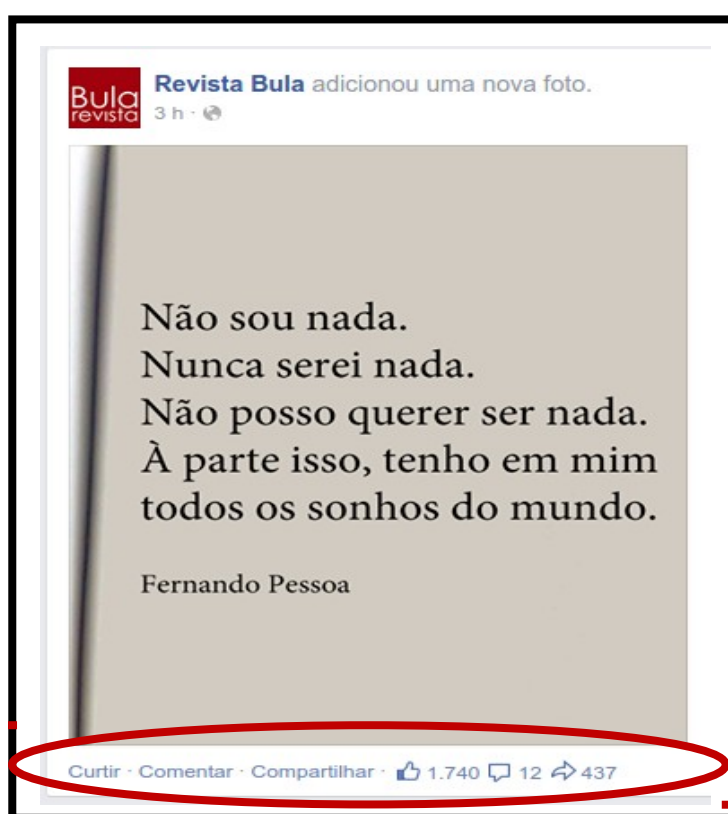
Bula revista

Revista Bula adicionou uma nova foto.
3 h ·

Não sou nada.
Nunca serei nada.
Não posso querer ser nada.
À parte isso, tenho em mim
todos os sonhos do mundo.

Fernando Pessoa

Curtir · Comentar · Compartilhar · 1.740 12 437